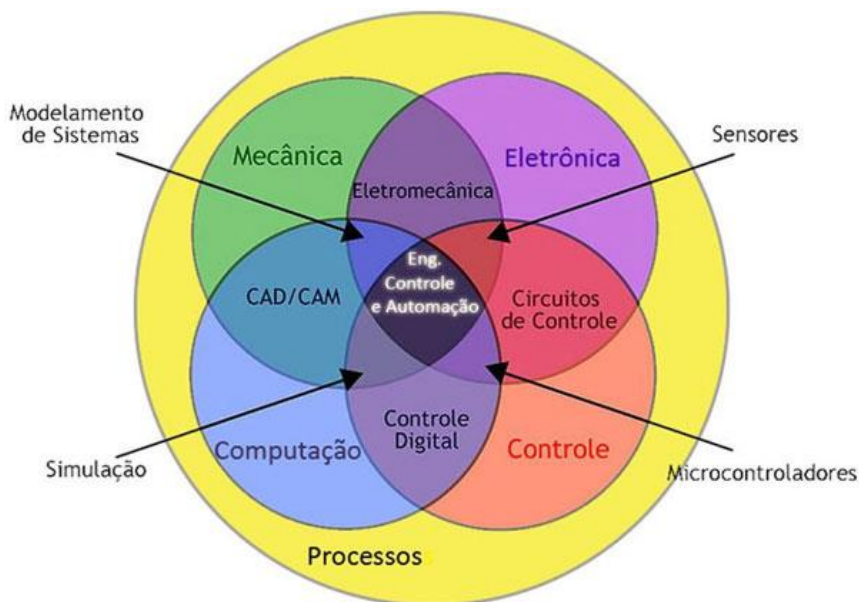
Modelamento de Sistemas

Mecânica

Eletrônica

Sensores

Eletromecânica

Eng. Controle e Automação

CAD/CAM

Circuitos de Controle

Controle Digital

Computação

Controle

Simulação

Microcontroladores

Processos